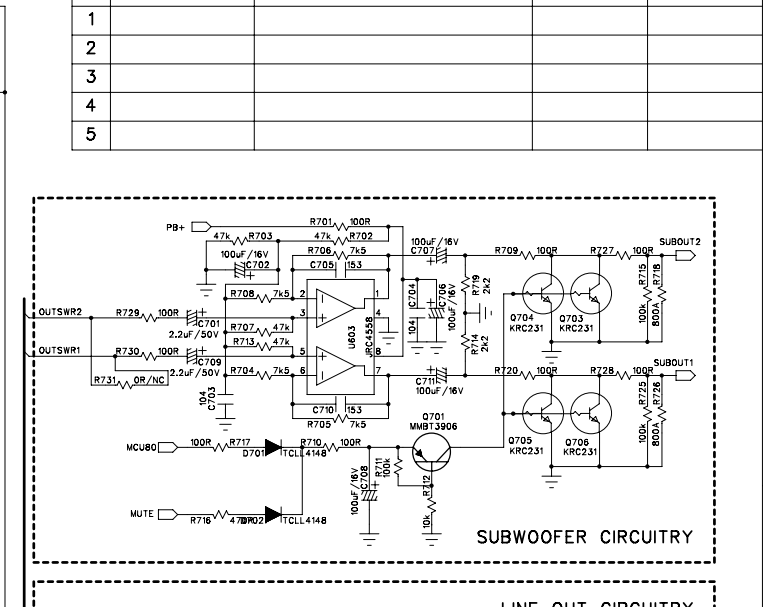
| 1 | | | | |
|---|---|---|---|---|
| 2 | | | | |
| 3 | | | | |
| 4 | | | | |
| 5 | | | | |

PB+
R701 100R
47k R703
47k R702
R706 7k5
100uF/16V C702
C705 153
100uF/16V C707
R709 100R
R727 100R
SUBOUT2
R719 2k2
R715 100k
R718 800A
R708 7k5
2
3
1
4
C704 104
C706 100uF/16V
OUTSWR2
R729 100R
C701 2.2uF/50V
R707 47k
R713 47k
U603 JRC4558
R714 2k2
Q704 KRC231
Q703 KRC231
OUTSWR1
R730 100R
C709 2.2uF/50V
5
8
R731 0R/NC
R704 7k5
6
7
C711 100uF/16V
R720 100R
R728 100R
SUBOUT1
C703 104
C710 153
R705 7k5
Q701 MMBT3906
R725 100k
R726 800A
MCU80
100R R717
D701 TCLL4148
R710 100R
R711 100k
C708 100uF/16V
R712 10k
Q705 KRC231
Q706 KRC231
MUTE
R716 470R
D702 TCLL4148
SUBWOOFER CIRCUITRY

LINE OUT CIRCUITRY